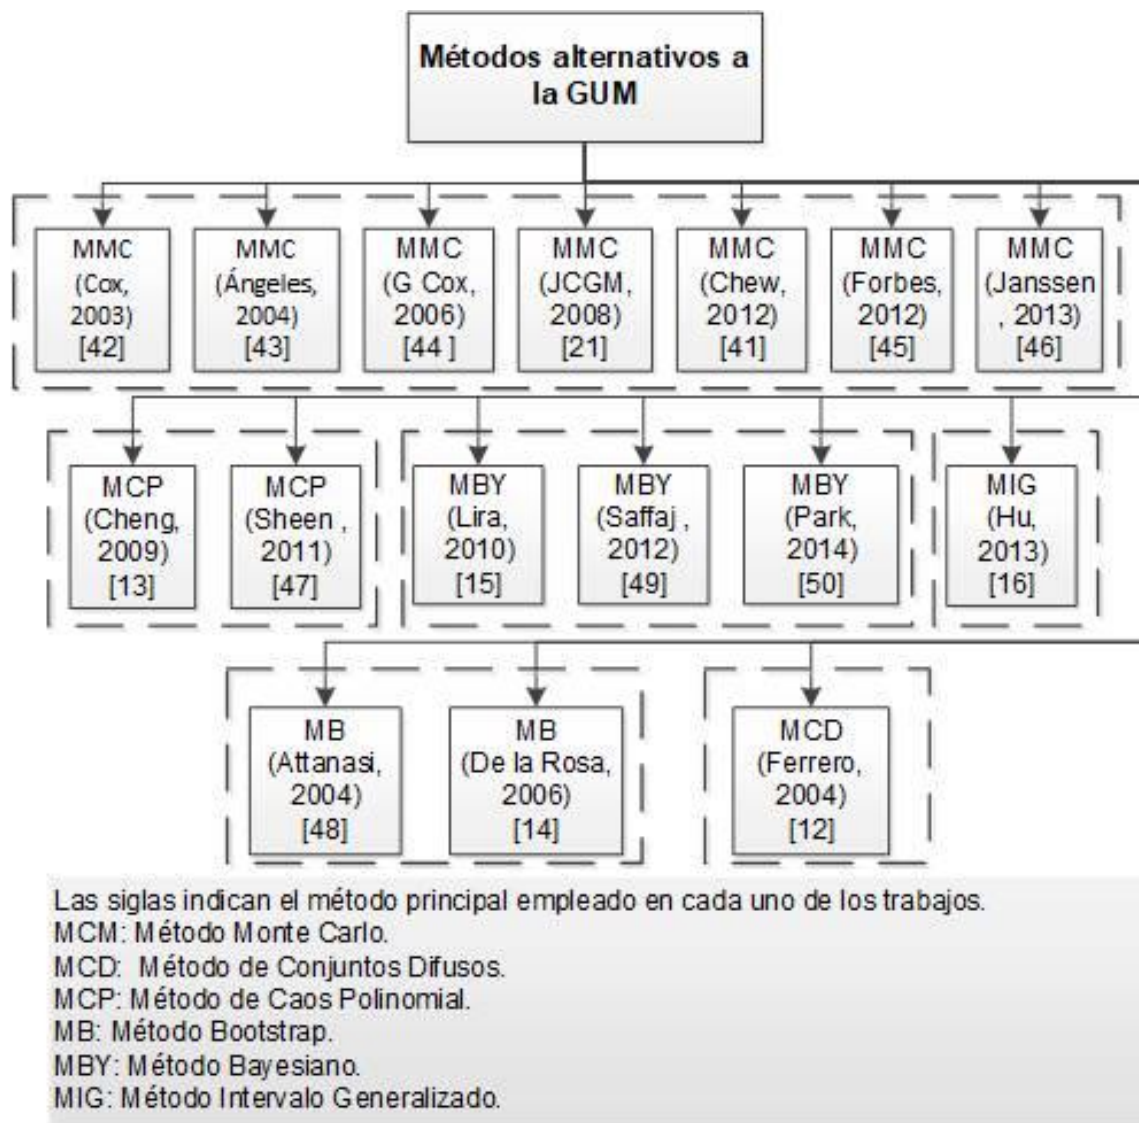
Métodos alternativos a la GUM

MMC (Cox, 2003) [42]

MMC (Ángeles, 2004) [43]

MMC (G Cox, 2006) [44 ]

MMC (JCGM, 2008) [21]

MMC (Chew, 2012) [41]

MMC (Forbes, 2012) [45]

MMC (Janssen , 2013) [46]

MCP (Cheng, 2009) [13]

MCP (Sheen , 2011) [47]

MBY (Lira, 2010) [15]

MBY (Saffaj , 2012) [49]

MBY (Park, 2014) [50]

MIG (Hu, 2013) [16]

MB (Attanasi, 2004) [48]

MB (De la Rosa, 2006) [14]

MCD (Ferrero, 2004) [12]

Las siglas indican el método principal empleado en cada uno de los trabajos.
MCM: Método Monte Carlo.
MCD: Método de Conjuntos Difusos.
MCP: Método de Caos Polinomial.
MB: Método Bootstrap.
MBY: Método Bayesiano.
MIG: Método Intervalo Generalizado.